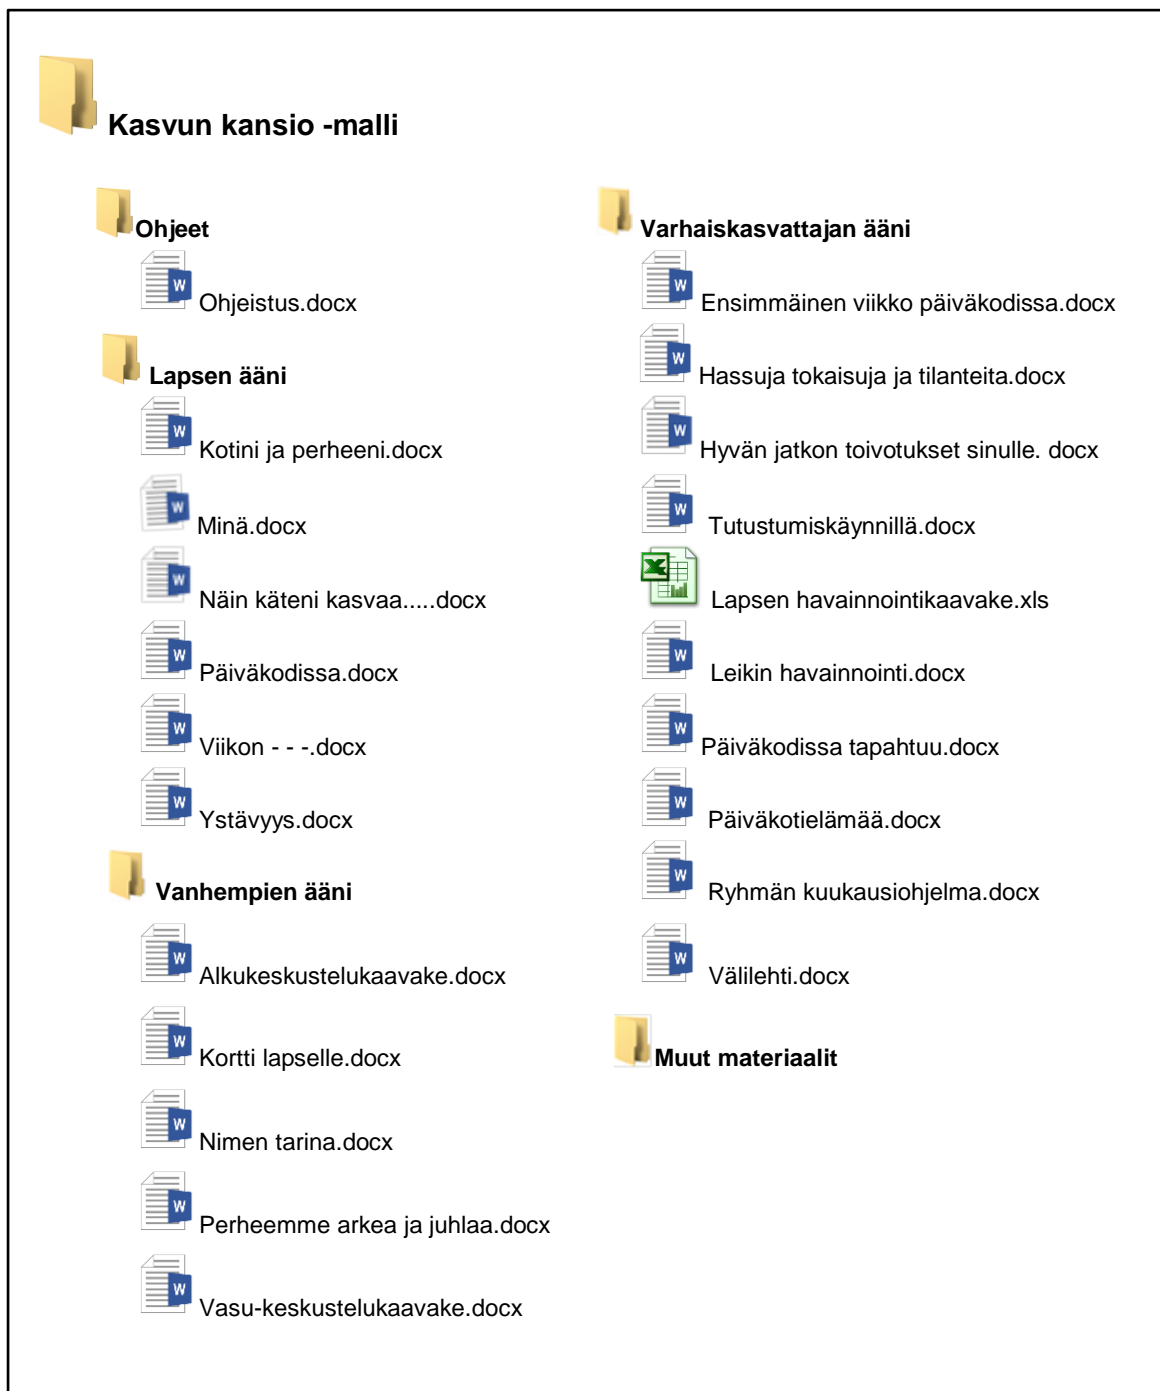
Kasvun kansio -malli

Ohjeet

Ohjeistus.docx

Lapsen ääni

Kotini ja perheeni.docx

Minä.docx

Näin käteni kasvaa.....docx

Päiväkodissa.docx

Viikon - - -.docx

Ystävyys.docx

Vanhempien ääni

Alkukeskustelukaavake.docx

Kortti lapselle.docx

Nimen tarina.docx

Perheemme arkea ja juhlaa.docx

Vasu-keskustelukaavake.docx

Varhaiskasvattajan ääni

Ensimmäinen viikko päiväkodissa.docx

Hassuja tokaisuja ja tilanteita.docx

Hyvän jatkon toivotukset sinulle. docx

Tutustumiskäynnillä.docx

Lapsen havainnointikaavake.xls

Leikin havainnointi.docx

Päiväkodissa tapahtuu.docx

Päiväkotielämää.docx

Ryhmän kuukausiohjelma.docx

Välilehti.docx

Muut materiaalit